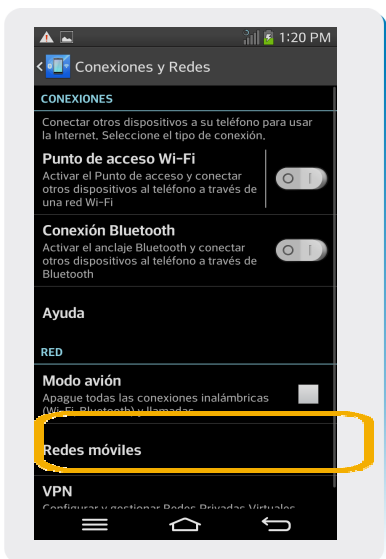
1:20 PM

Conexiones y Redes

CONEXIONES

Conectar otros dispositivos a su teléfono para usar la Internet. Seleccione el tipo de conexión.

Punto de acceso Wi-Fi

Activar el Punto de acceso y conectar otros dispositivos al teléfono a través de una red Wi-Fi

Conexión Bluetooth

Activar el anclaje Bluetooth y conectar otros dispositivos al teléfono a través de Bluetooth

Ayuda

RED

Modo avión

Apague todas las conexiones inalámbricas (Wi-Fi, Bluetooth) y llamadas

Redes móviles

VPN

Configurar y gestionar Redes Privadas Virtuales